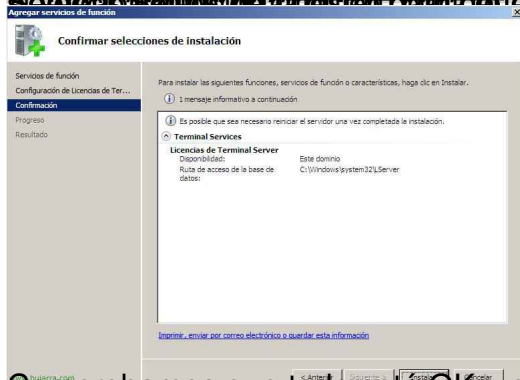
Agregar servicios de función

Confirmar selecciones de instalación

Servicios de función
Configuración de Licencias de Ter...
Confirmación
Progreso
Resultado

Para instalar las siguientes funciones, servicios de función o características, haga clic en Instalar.

1 mensaje informativo a continuación

Es posible que sea necesario reiniciar el servidor una vez completada la instalación.

Terminal Services

Licencias de Terminal Server
Disponibilidad: Este dominio
Ruta de acceso de la base de datos: C:\Windows\system32\LServer

Imprimir, enviar por correo electrónico o guardar esta información

www.hujierra.com

< Anterior   Siguiente >   Instalar   Cancelar